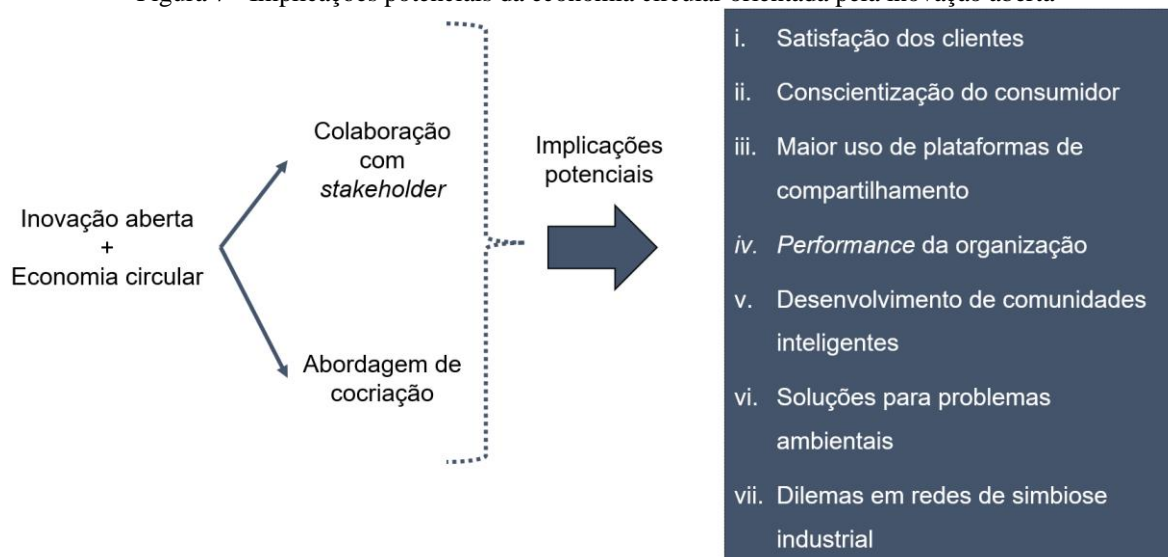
Figura 7 – Implicações potenciais da economia circular orientada pela inovação aberta

Inovação aberta
+
Economia circular

Colaboração com *stakeholder*

Abordagem de cocriação

Implicações potenciais

i. Satisfação dos clientes

ii. Conscientização do consumidor

iii. Maior uso de plataformas de compartilhamento

*iv. Performance* da organização

v. Desenvolvimento de comunidades inteligentes

vi. Soluções para problemas ambientais

vii. Dilemas em redes de simbiose industrial